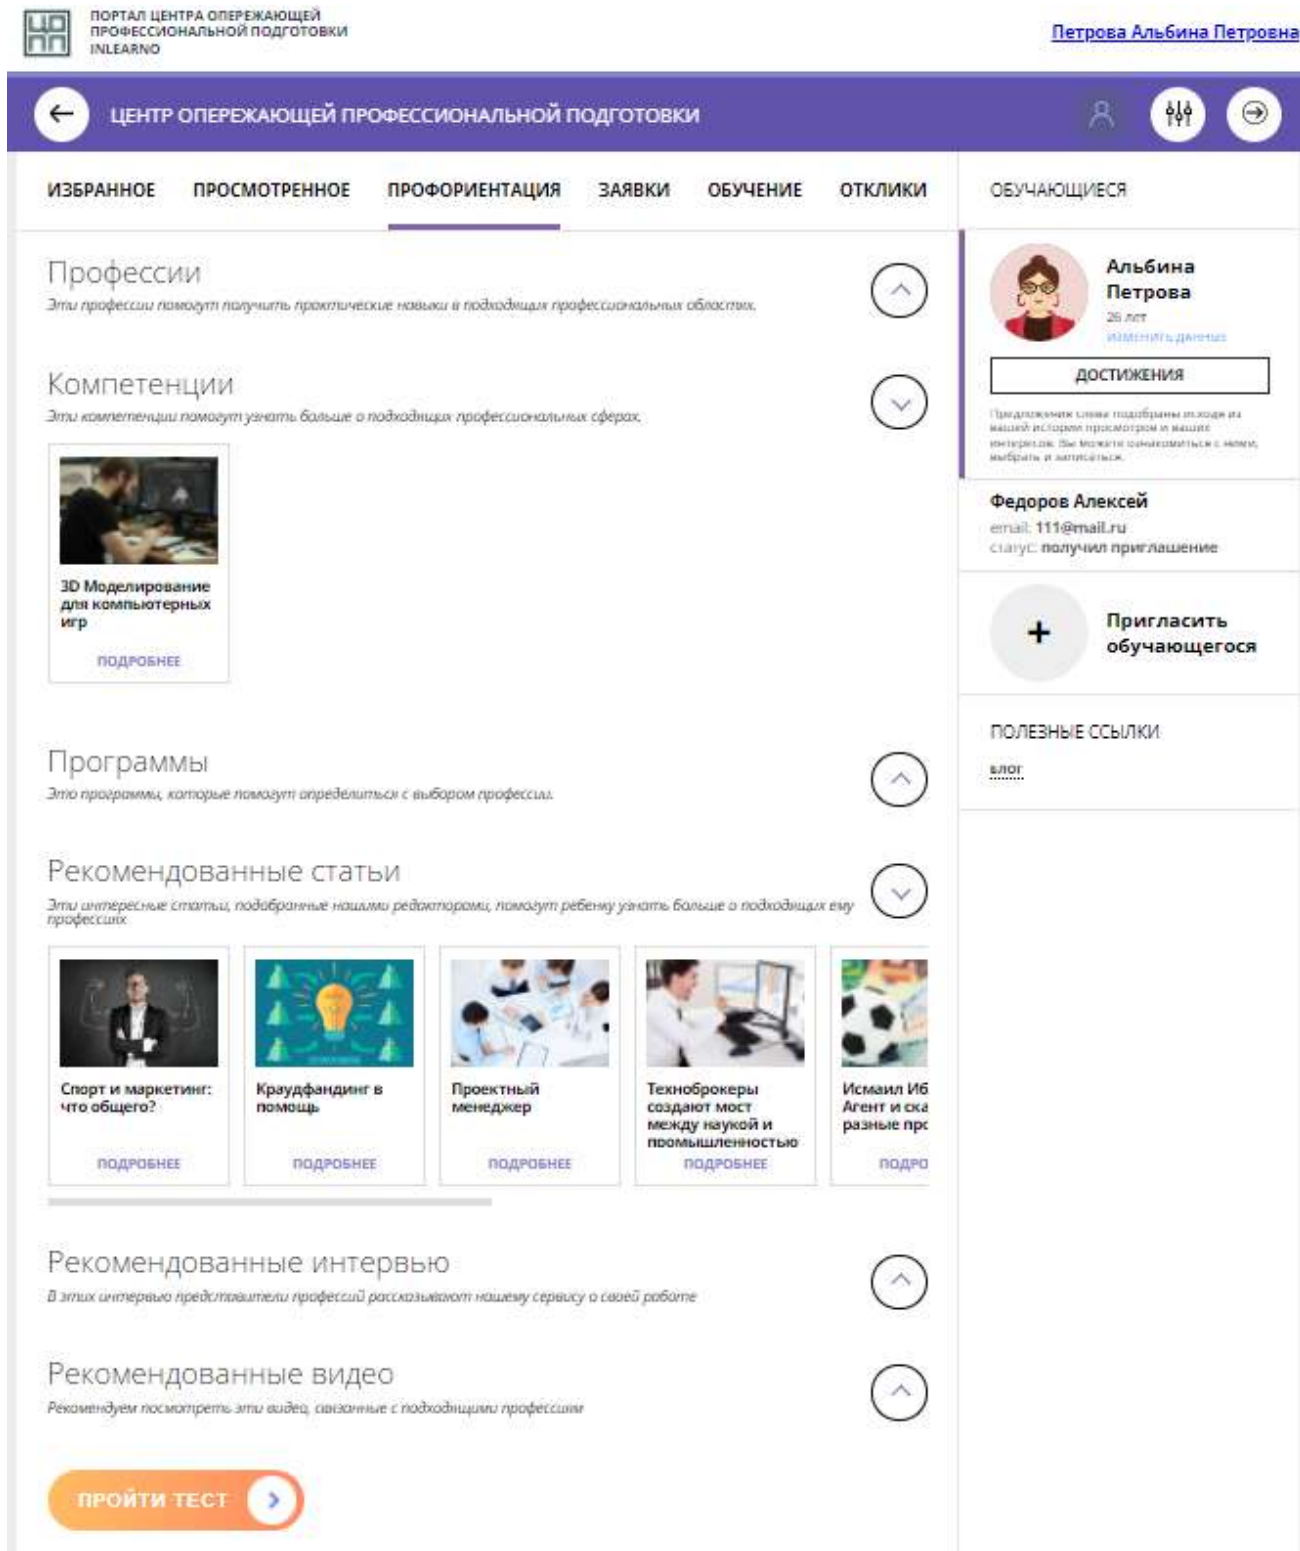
ПОРТАЛ ЦЕНТРА ОПЕРЕЖАЮЩЕЙ ПРОФЕССИОНАЛЬНОЙ ПОДГОТОВКИ INLEARNO

Петрова Альбина Петровна

ЦЕНТР ОПЕРЕЖАЮЩЕЙ ПРОФЕССИОНАЛЬНОЙ ПОДГОТОВКИ

ИЗБРАННОЕ ПРОСМОТРЕННОЕ ПРОФОРИЕНТАЦИЯ ЗАЯВКИ ОБУЧЕНИЕ ОТКЛИКИ

Профессии
Эти профессии помогут получить практические навыки в подходящих профессиональных областях.

Компетенции
Эти компетенции помогут узнать больше о подходящих профессиональных сферах.

3D Моделирование для компьютерных игр
ПОДРОБНЕЕ

Программы
Это программы, которые помогут определиться с выбором профессии.

Рекомендованные статьи
Эти интересные статьи, подобранные нашими редакторами, помогут ребенку узнать больше о подходящих ему профессиях

Спорт и маркетинг: что общего?
ПОДРОБНЕЕ

Краудфандинг в помощь
ПОДРОБНЕЕ

Проектный менеджер
ПОДРОБНЕЕ

Техноброкеры создают мост между наукой и промышленностью
ПОДРОБНЕЕ

Исмаил Иб
Агент и ска
разные про
ПОДРО

Рекомендованные интервью
В этих интервью представители профессий рассказывают нашему сервису о своей работе

Рекомендованные видео
Рекомендуем посмотреть эти видео, связанные с подходящими профессиями

ПРОЙТИ ТЕСТ

ОБУЧАЮЩИЕСЯ

Альбина Петрова
26 лет
изменить данные

ДОСТИЖЕНИЯ

Предложения были подобраны исходя из вашей истории просмотров и ваших интересов. Вы можете ознакомиться с ними, выбрать и записаться.

Федоров Алексей
email: 111@mail.ru
статус: получил приглашение

Пригласить обучающегося

ПОЛЕЗНЫЕ ССЫЛКИ
БЛОГ